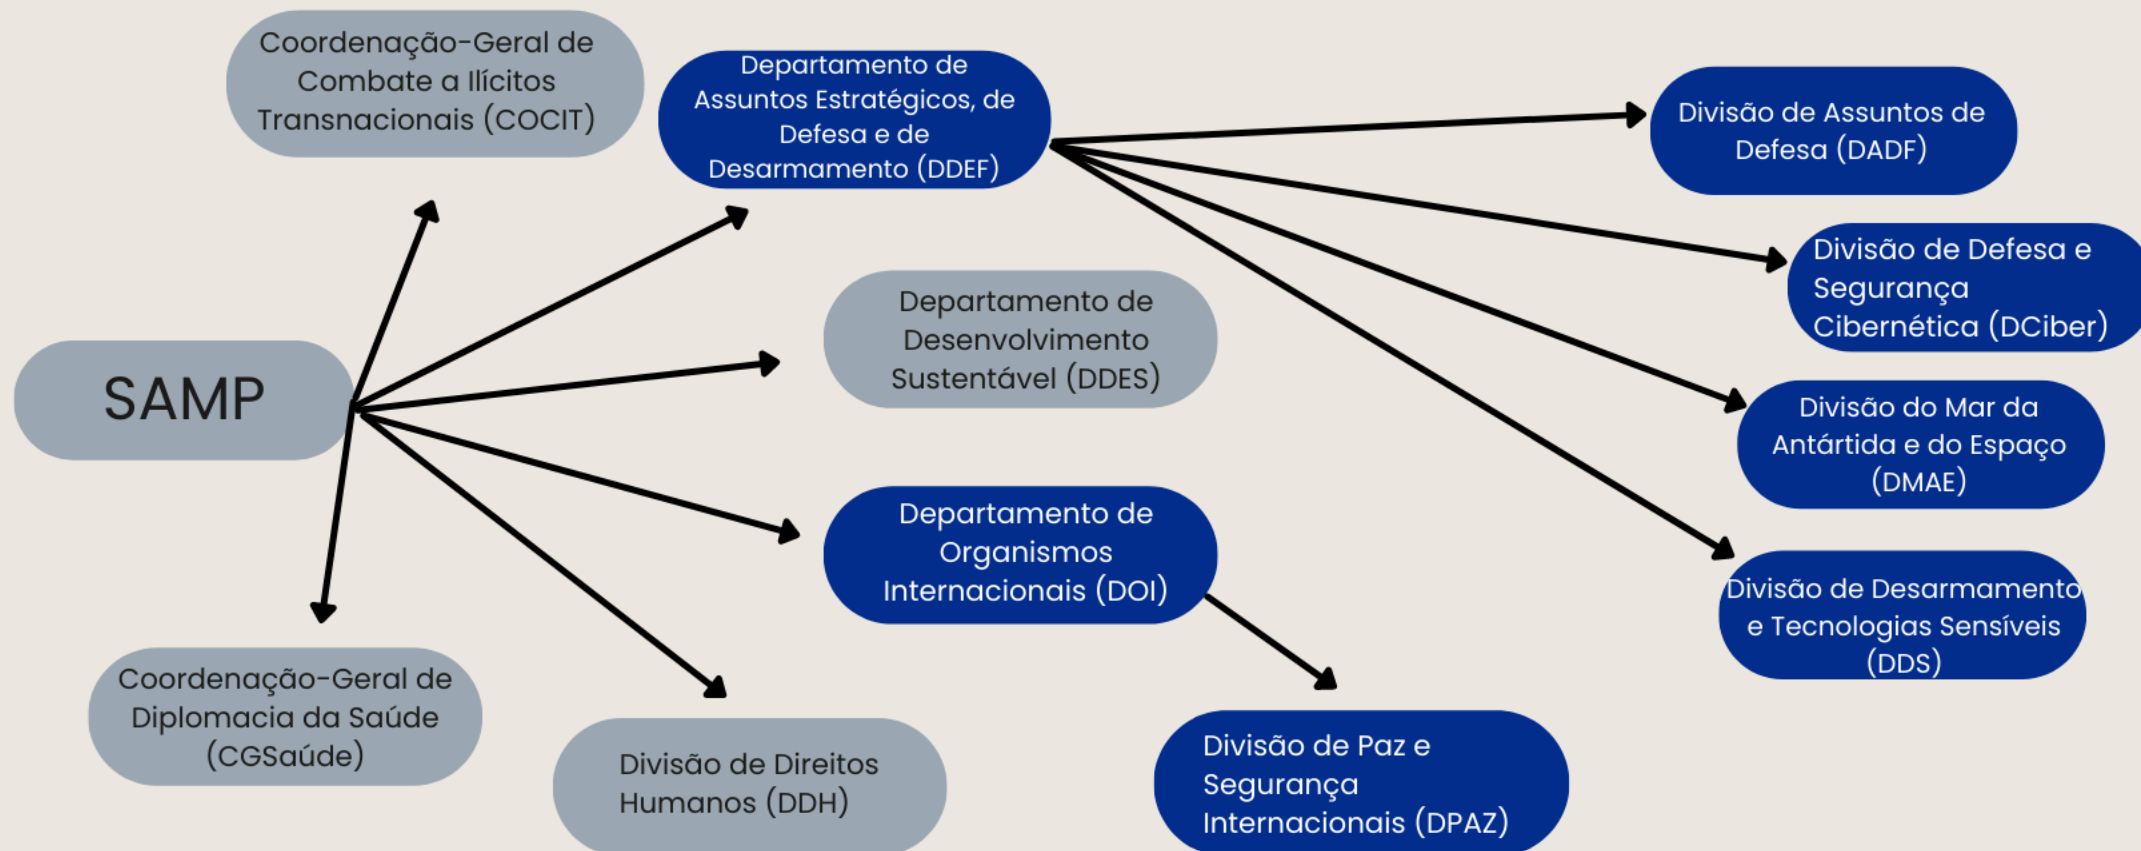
SAMP

Coordenação-Geral de Combate a Ilícitos Transnacionais (COCIT)

Departamento de Assuntos Estratégicos, de Defesa e de Desarmamento (DDEF)

Departamento de Desenvolvimento Sustentável (DDES)

Departamento de Organismos Internacionais (DOI)

Coordenação-Geral de Diplomacia da Saúde (CGSaúde)

Divisão de Direitos Humanos (DDH)

Divisão de Paz e Segurança Internacionais (DPAZ)

Divisão de Assuntos de Defesa (DADF)

Divisão de Defesa e Segurança Cibernética (DCiber)

Divisão do Mar da Antártida e do Espaço (DMAE)

Divisão de Desarmamento e Tecnologias Sensíveis (DDS)